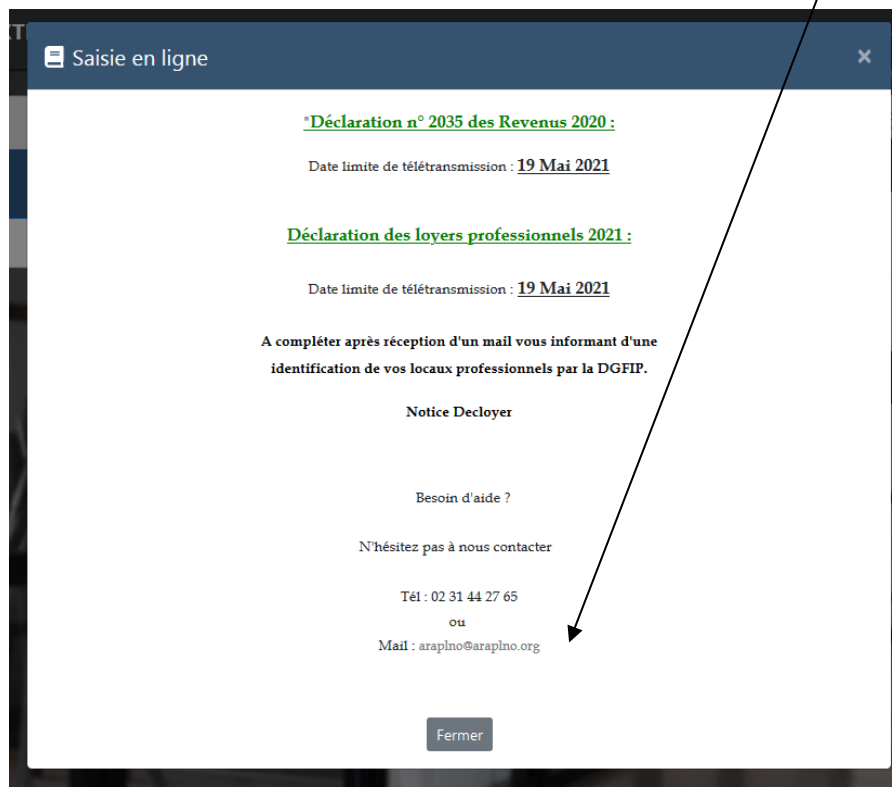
Saisie en ligne

×

"Déclaration n° 2035 des Revenus 2020 :

Date limite de télétransmission : 19 Mai 2021

Déclaration des loyers professionnels 2021 :

Date limite de télétransmission : 19 Mai 2021

A compléter après réception d'un mail vous informant d'une identification de vos locaux professionnels par la DGFIP.

Notice Decloyer

Besoin d'aide ?

N'hésitez pas à nous contacter

Tél : 02 31 44 27 65
ou
Mail : araplno@araplno.org

Fermer